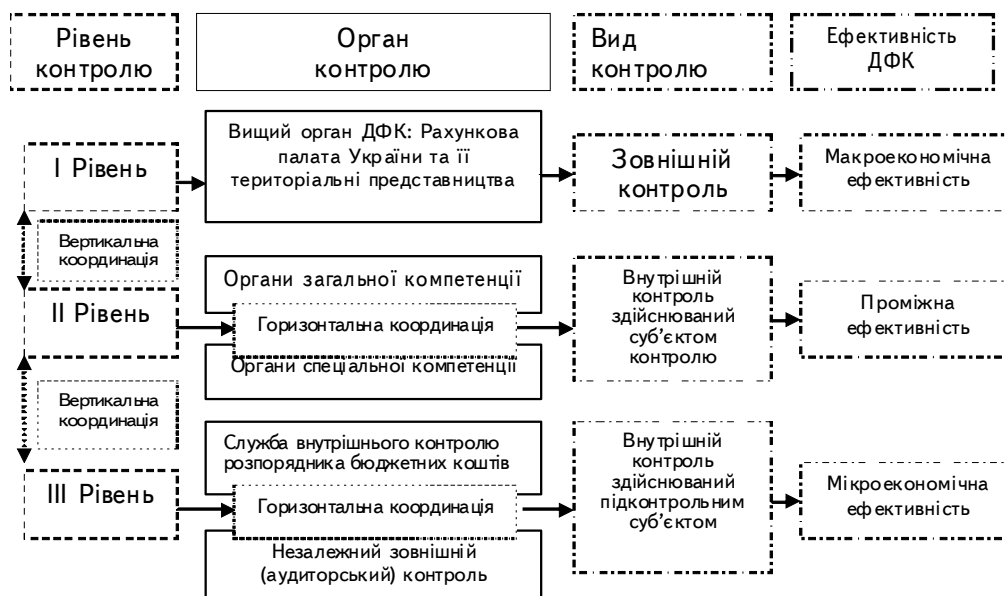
Рівень контролю

Орган контролю

Вид контролю

Ефективність ДФК

І Рівень

Вищий орган ДФК: Рахункова палата України та її територіальні представництва

Зовнішній контроль

Макроекономічна ефективність

Вертикальна координація

ІІ Рівень

Органи загальної компетенції

Горизонтальна координація

Органи спеціальної компетенції

Внутрішній контроль здійснюваний суб'єктом контролю

Проміжна ефективність

Вертикальна координація

ІІІ Рівень

Служба внутрішнього контролю розпорядника бюджетних коштів

Горизонтальна координація

Незалежний зовнішній (аудиторський) контроль

Внутрішній контроль здійснюваний підконтрольним суб'єктом

Мікроекономічна ефективність